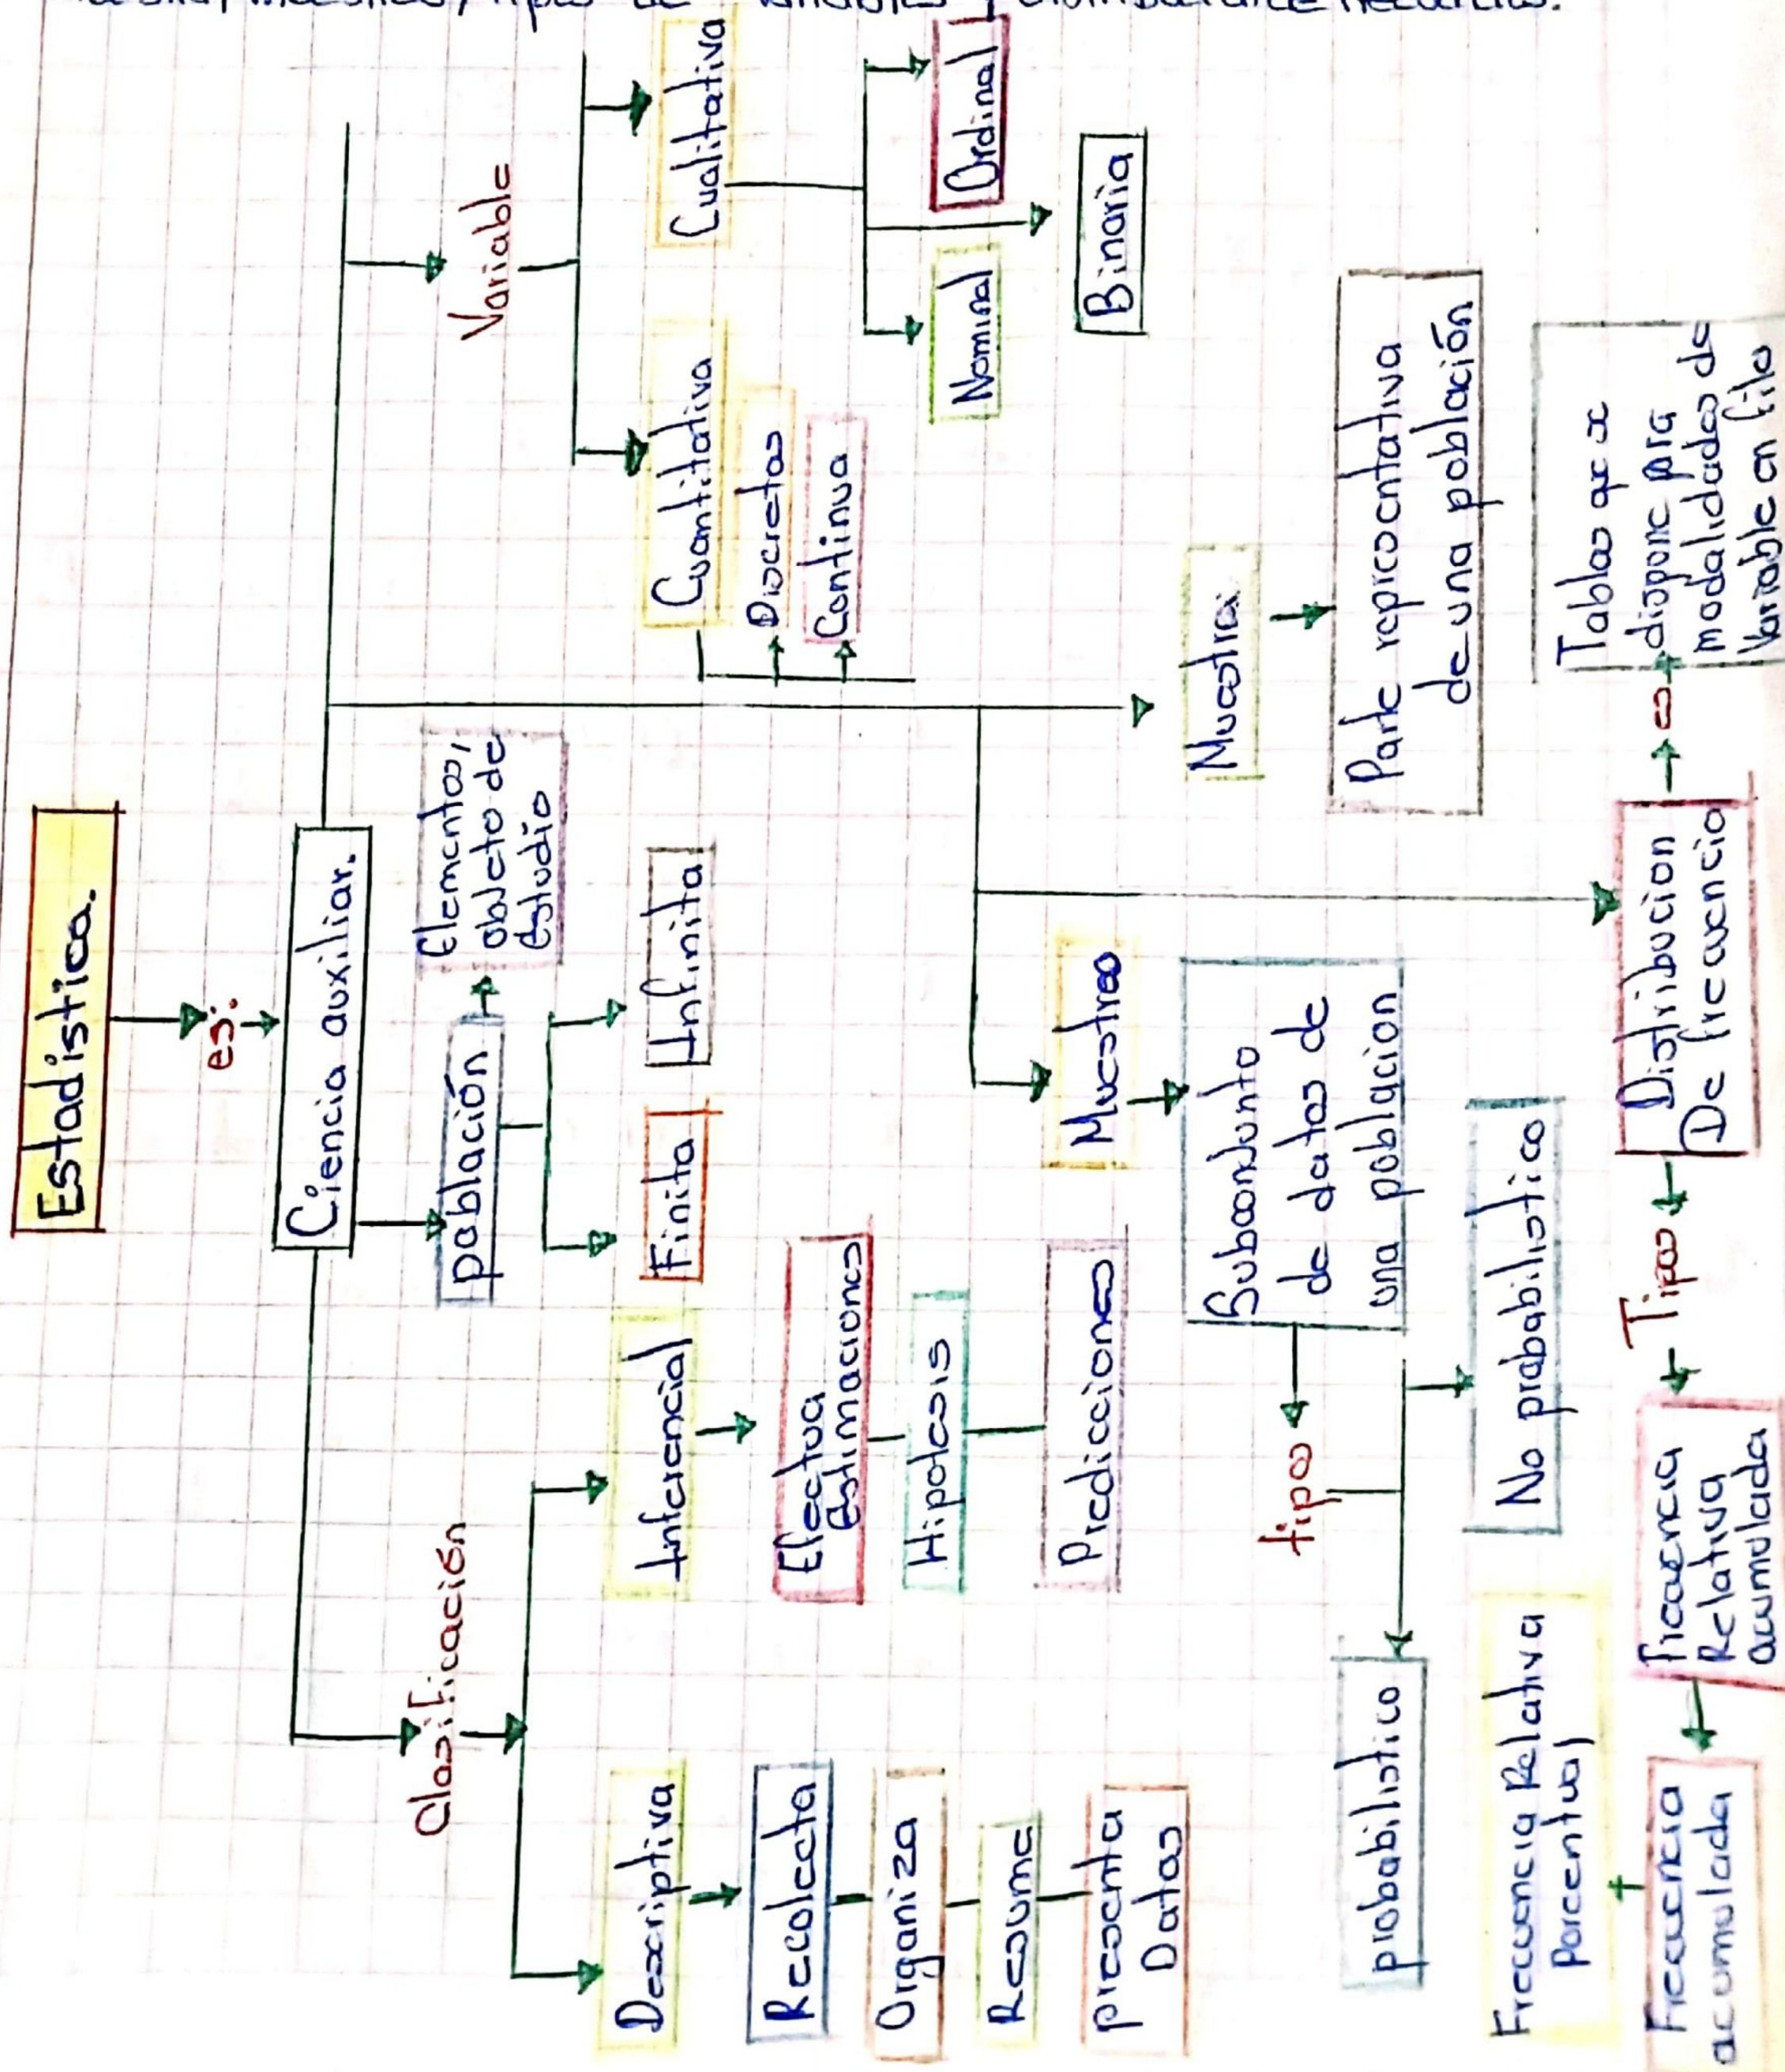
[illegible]

Estadística.

es:

Ciencia auxiliar.

Variable

Cuantitativa

Discretas

Continua

Cualitativa

Nominal

Ordinal

Binaria

población

Elementos, objeto de Estudio

Finita

Infinita

Muestra

Parte representativa de una población

Muestreo

Subconjunto de datos de una poblacion

tipos

probabilistico

No probabilistico

Distribucion De frecuencia

Tablas que se dispone para modalidades de Variable en fila

Tipos

Frecuencia Relativa acumulada

Frecuencia acumulada

Frecuencia Relativa Porcentual

Clasificación

Inferencial

Efectua Estimaciones

Hipotesis

Predicciones

Descriptiva

Recolecta

Organiza

Resume

presenta Datos